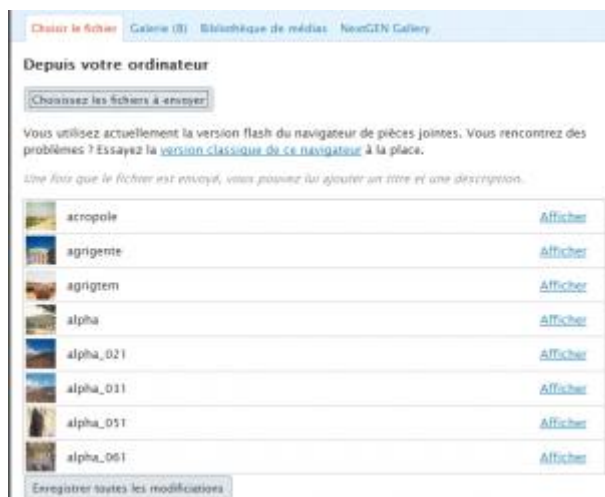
Choisir le fichier Galerie (8) Bibliothèque de médias NextGEN Gallery

Depuis votre ordinateur

Choisissez les fichiers à envoyer

Vous utilisez actuellement la version flash du navigateur de pièces jointes. Vous rencontrez des problèmes ? Essayez la version classique de ce navigateur à la place.

Une fois que le fichier est envoyé, vous pouvez lui ajouter un titre et une description.

| | |
|---|---|
| acropole | Afficher |
| agrigente | Afficher |
| agrigtem | Afficher |
| alpha | Afficher |
| alpha_021 | Afficher |
| alpha_031 | Afficher |
| alpha_051 | Afficher |
| alpha_061 | Afficher |

Enregistrer toutes les modifications